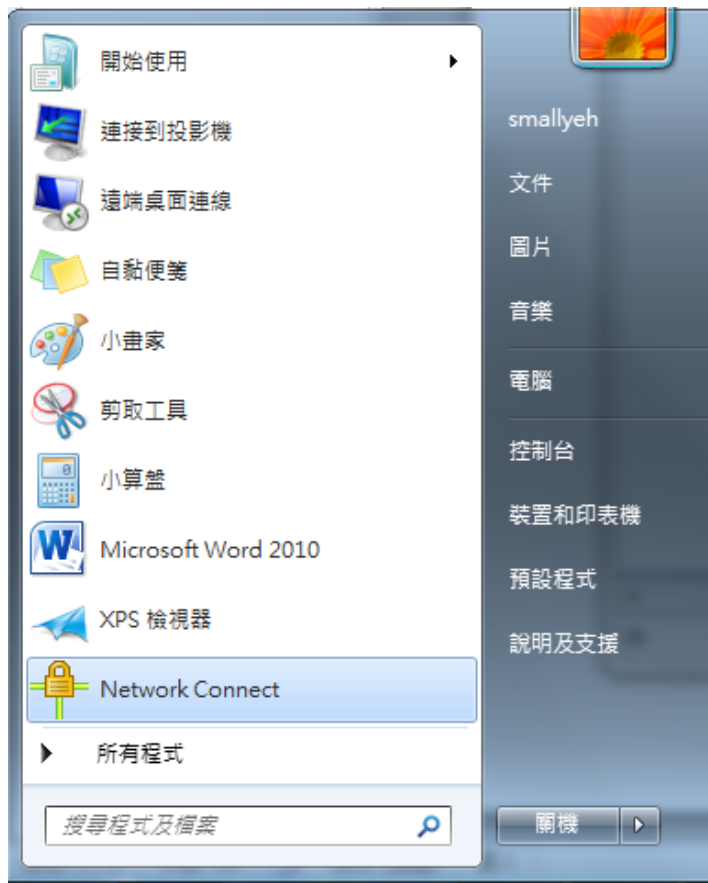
開始使用

連接到投影機

遠端桌面連線

自黏便箋

小畫家

剪取工具

小算盤

Microsoft Word 2010

XPS 檢視器

Network Connect

所有程式

搜尋程式及檔案

smallyeh

文件

圖片

音樂

電腦

控制台

裝置和印表機

預設程式

說明及支援

關機